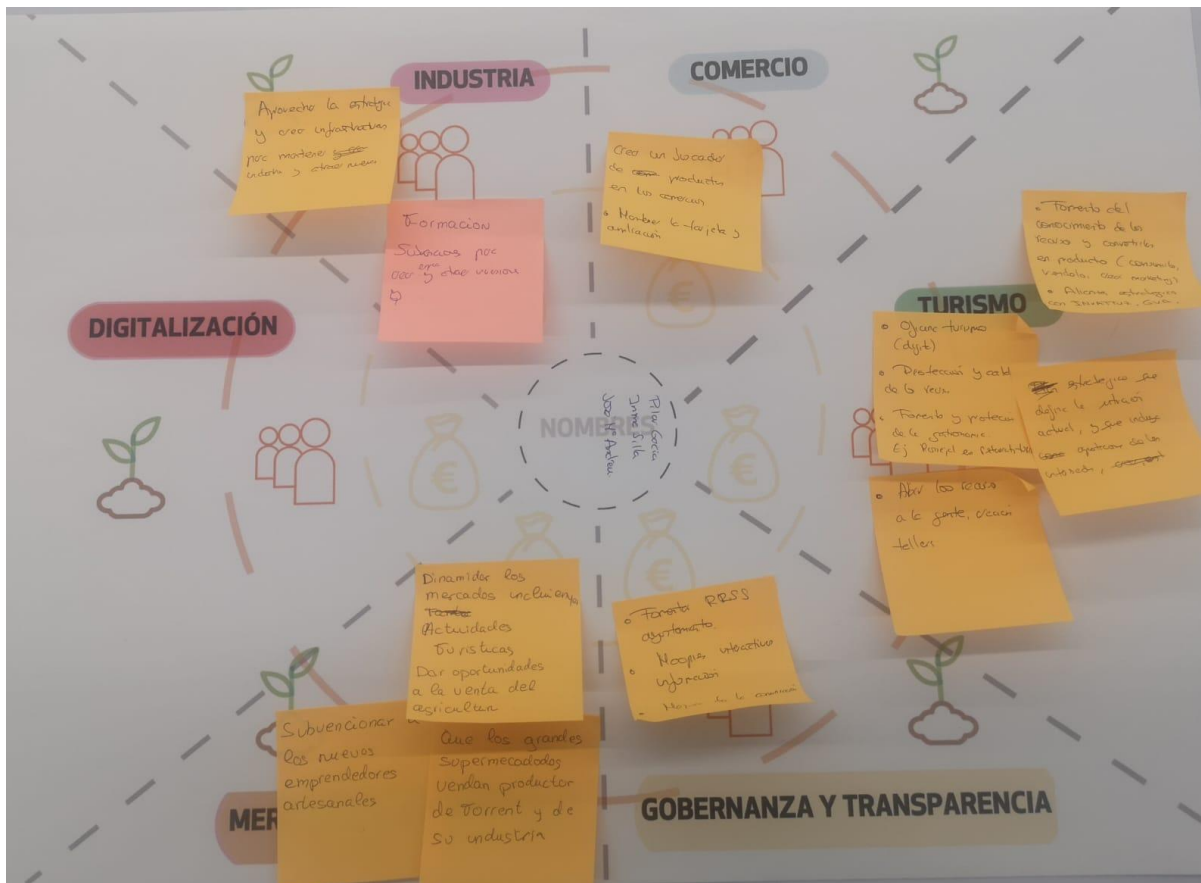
INDUSTRIA

COMERCIO

Aprovecha la estrategia y crear infraestructuras para mantener ~~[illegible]~~ industria y atraer nuevas

Formación
Subvenciones para crear y atraer nuevas
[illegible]

Crear un buscador de ~~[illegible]~~ productos en los comercios
• Montar la tarjeta y aplicación

• Fomento del conocimiento de los recursos y convertirlos en productos (comunicación, venderlo, crear marketing)
• Alianzas estratégicas con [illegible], Guía, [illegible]

DIGITALIZACIÓN

TURISMO

• Órgano turismo (dyt)
• Protección y calidad de la vega.
• Fomento y protección de la gastronomía Ej. Paiporta es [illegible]

~~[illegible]~~ estrategias que defina la situación actual, y que indique ~~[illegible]~~ aportación de los interesados, ~~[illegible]~~

• Abrir las masías a la gente, crear talleres

NOMBRES

Plataforma
Inmaculada
José Antonio

Dinamizar los mercados incluyendo ~~Tarde~~
Actividades turísticas
Dar oportunidades a la venta del agricultor

• Fomento RRSS ayuntamiento.
• Mapas interactivo información
• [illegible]

Subvencionar a los nuevos emprendedores artesanales

Que los grandes supermercados vendan productos de Torrent y de su industria

MER

GOBERNANZA Y TRANSPARENCIA